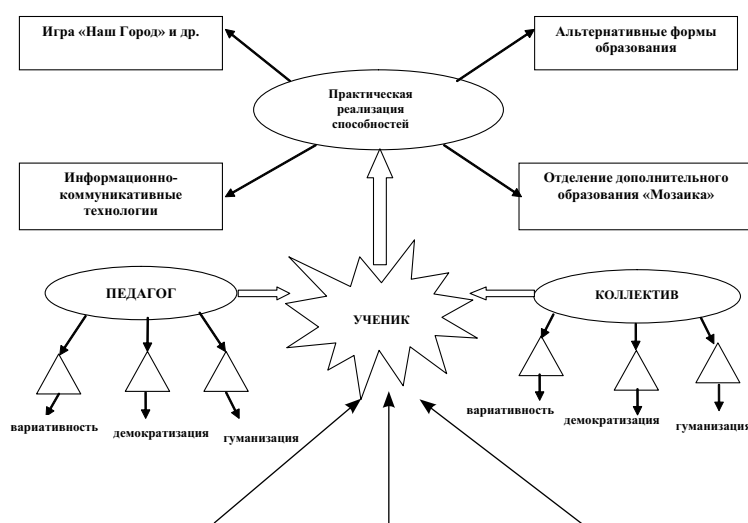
Игра «Наш Город» и др.

Альтернативные формы образования

Практическая реализация способностей

Информационно-коммуникативные технологии

Отделение дополнительного образования «Мозаика»

ПЕДАГОГ

УЧЕНИК

КОЛЛЕКТИВ

вариативность

демократизация

гуманизация

вариативность

демократизация

гуманизация